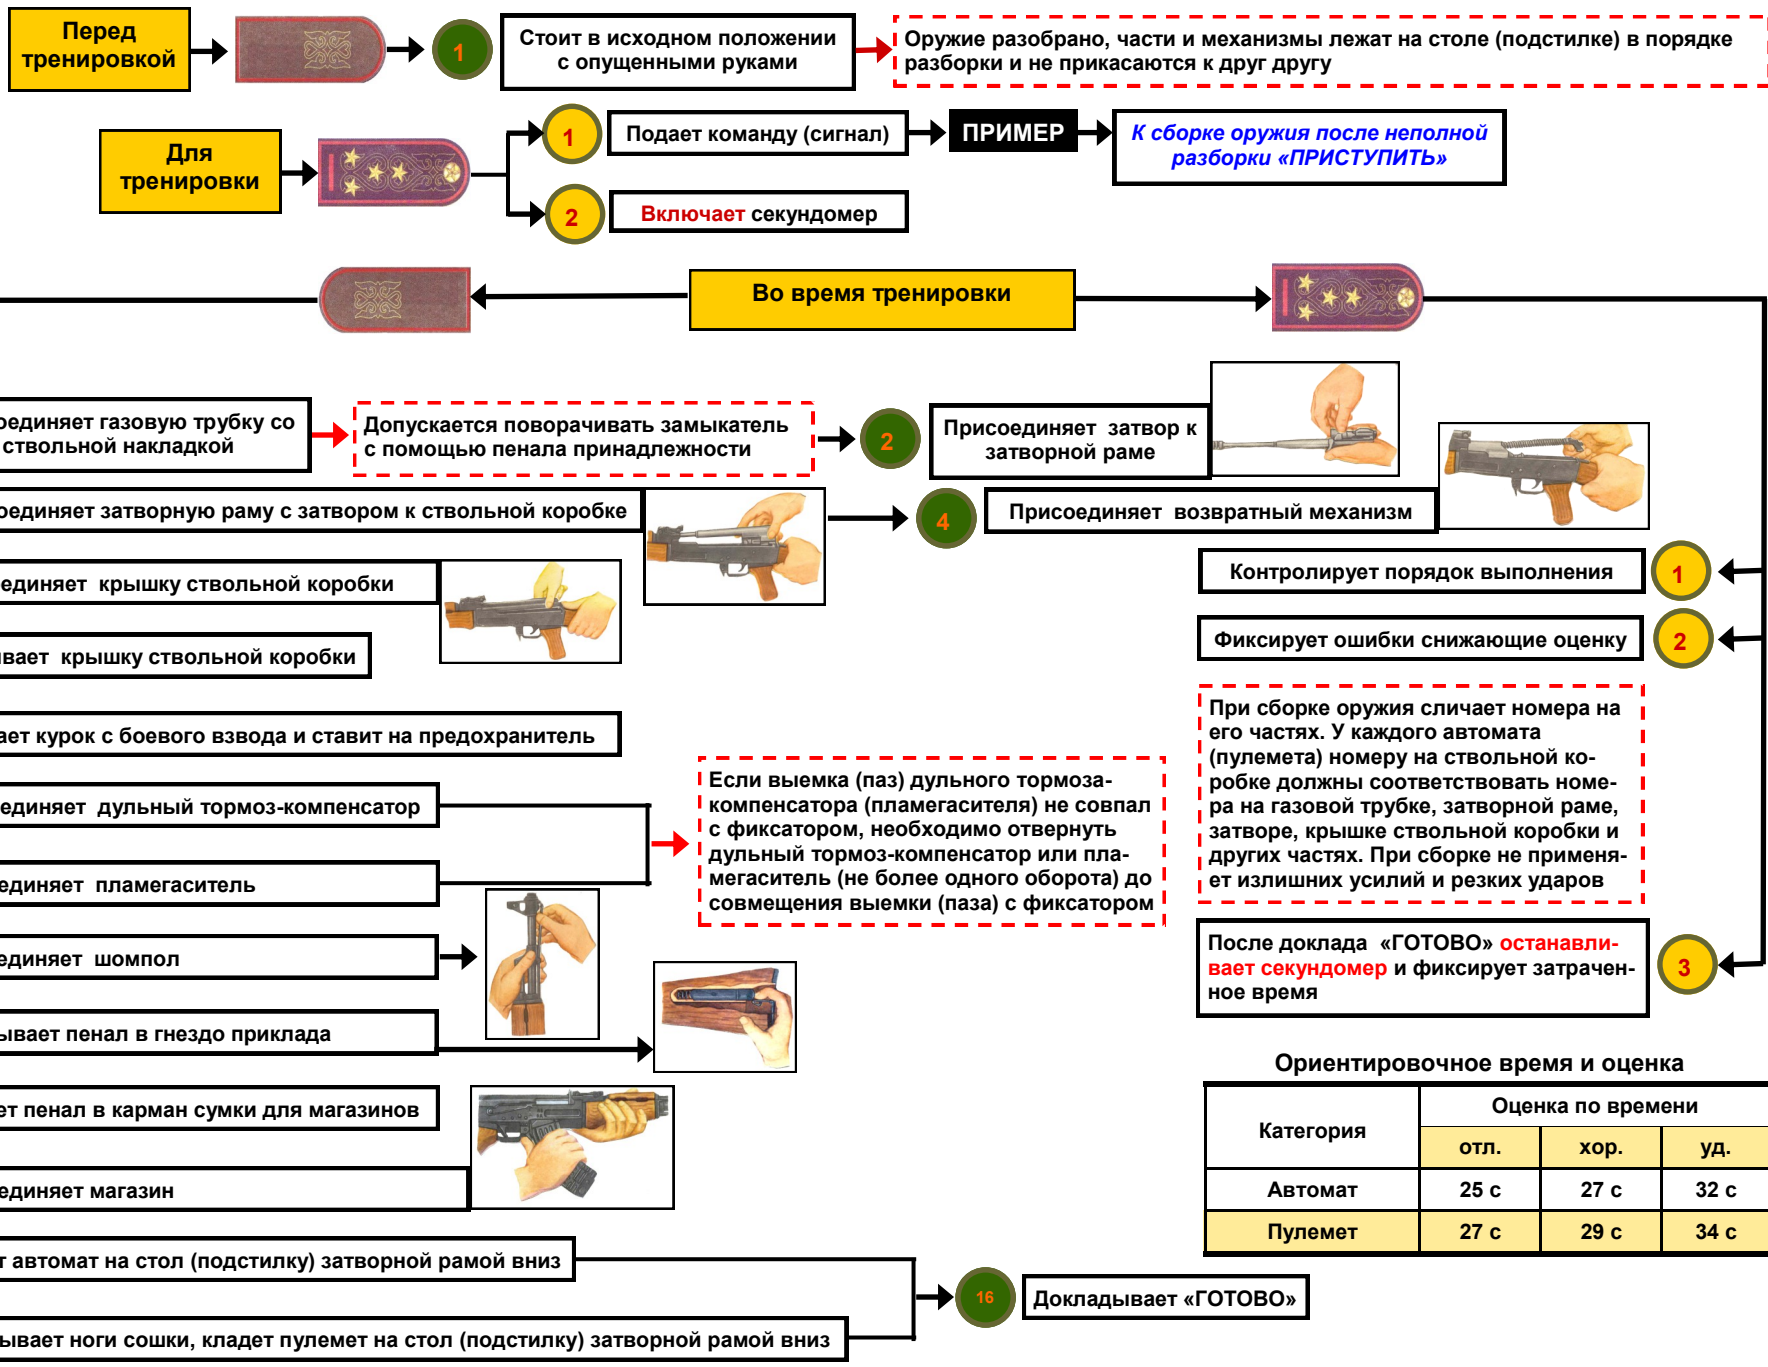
Перед тренировкой

1

Стоит в исходном положении с опущенными руками

Оружие разобрано, части и механизмы лежат на столе (подстилке) в порядке разборки и не прикасаются к друг другу

Для тренировки

1

Подает команду (сигнал)

ПРИМЕР

К сборке оружия после неполной разборки «ПРИСТУПИТЬ»

2

Включает секундомер

Во время тренировки

оединяет газовую трубку со ствольной накладкой

Допускается поворачивать замыкатель с помощью пенала принадлежности

2

Присоединяет затвор к затворной раме

оединяет затворную раму с затвором к ствольной коробке

4

Присоединяет возвратный механизм

единяет крышку ствольной коробки

Контролирует порядок выполнения

1

вает крышку ствольной коробки

Фиксирует ошибки снижающие оценку

2

ает курок с боевого взвода и ставит на предохранитель

При сборке оружия сличает номера на его частях. У каждого автомата (пулемета) номеру на ствольной коробке должны соответствовать номера на газовой трубке, затворной раме, затворе, крышке ствольной коробки и других частях. При сборке не применяет излишних усилий и резких ударов

Если выемка (паз) дульного тормоза-компенсатора (пламегасителя) не совпал с фиксатором, необходимо отвернуть дульный тормоз-компенсатор или пламегаситель (не более одного оборота) до совмещения выемки (паза) с фиксатором

единяет дульный тормоз-компенсатор

единяет пламегаситель

единяет шомпол

После доклада «ГОТОВО» останавливает секундомер и фиксирует затраченное время

3

ывает пенал в гнездо приклада

Ориентировочное время и оценка

ет пенал в карман сумки для магазинов

| Категория | Оценка по времени | | |
|---|---|---|---|
| | отл. | хор. | уд. |
| Автомат | 25 с | 27 с | 32 с |
| Пулемет | 27 с | 29 с | 34 с |

единяет магазин

т автомат на стол (подстилку) затворной рамой вниз

16

Докладывает «ГОТОВО»

ывает ноги сошки, кладет пулемет на стол (подстилку) затворной рамой вниз